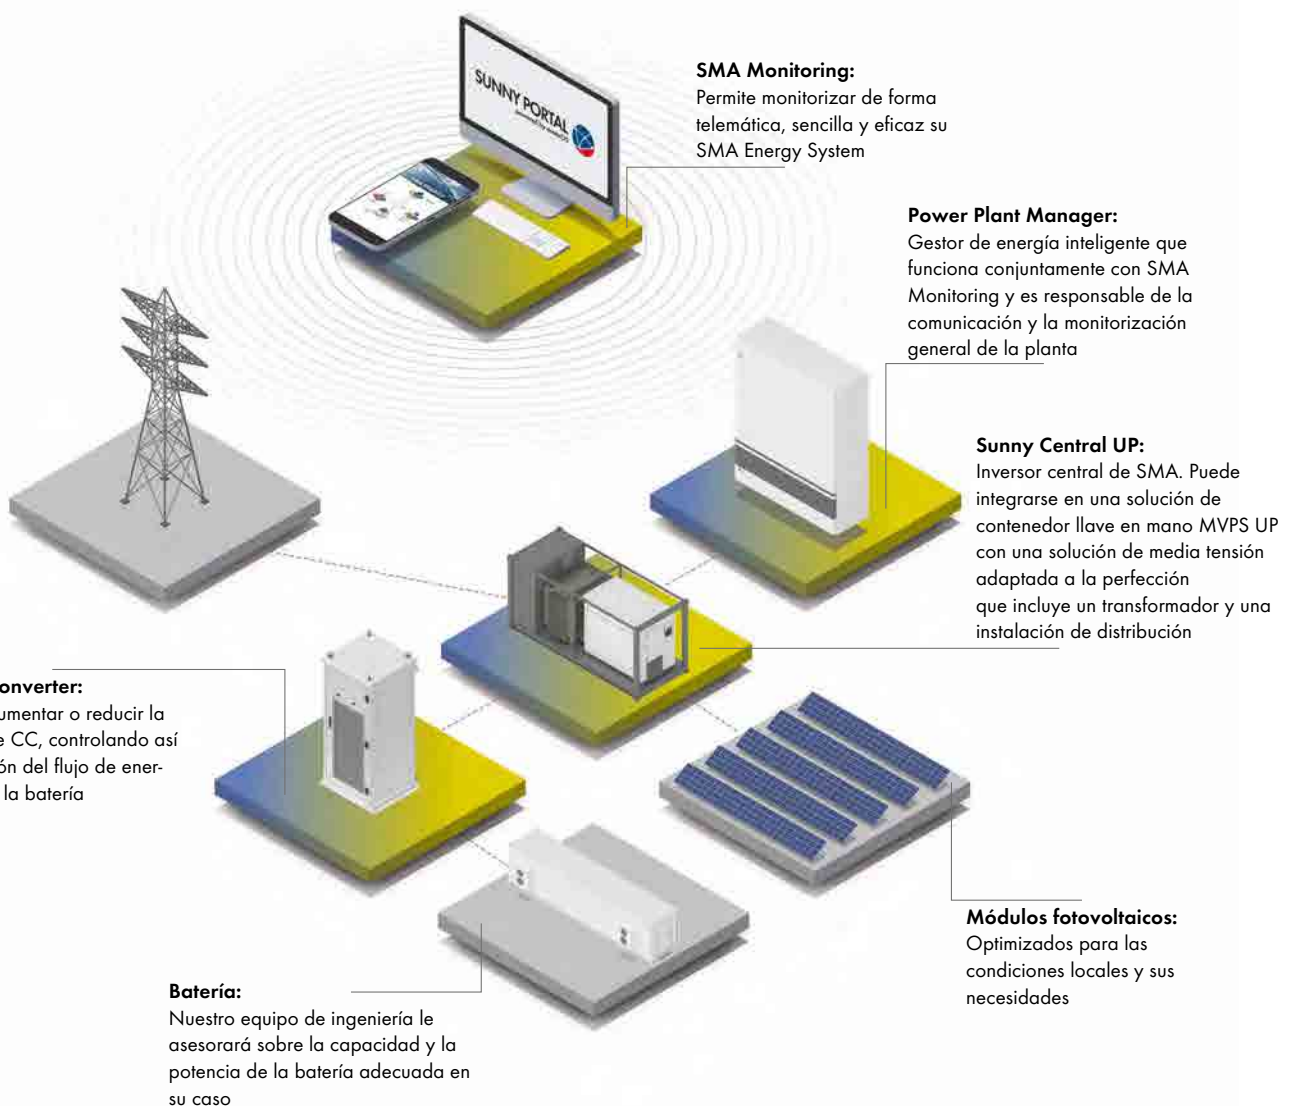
SUNNY PORTAL

SMA Monitoring:
Permite monitorizar de forma telemática, sencilla y eficaz su SMA Energy System

Power Plant Manager:
Gestor de energía inteligente que funciona conjuntamente con SMA Monitoring y es responsable de la comunicación y la monitorización general de la planta

Sunny Central UP:
Inversor central de SMA. Puede integrarse en una solución de contenedor llave en mano MVPS UP con una solución de media tensión adaptada a la perfección que incluye un transformador y una instalación de distribución

onverter:
umentar o reducir la e CC, controlando así ón del flujo de ener- la batería

Módulos fotovoltaicos:
Optimizados para las condiciones locales y sus necesidades

Batería:
Nuestro equipo de ingeniería le asesorará sobre la capacidad y la potencia de la batería adecuada en su caso